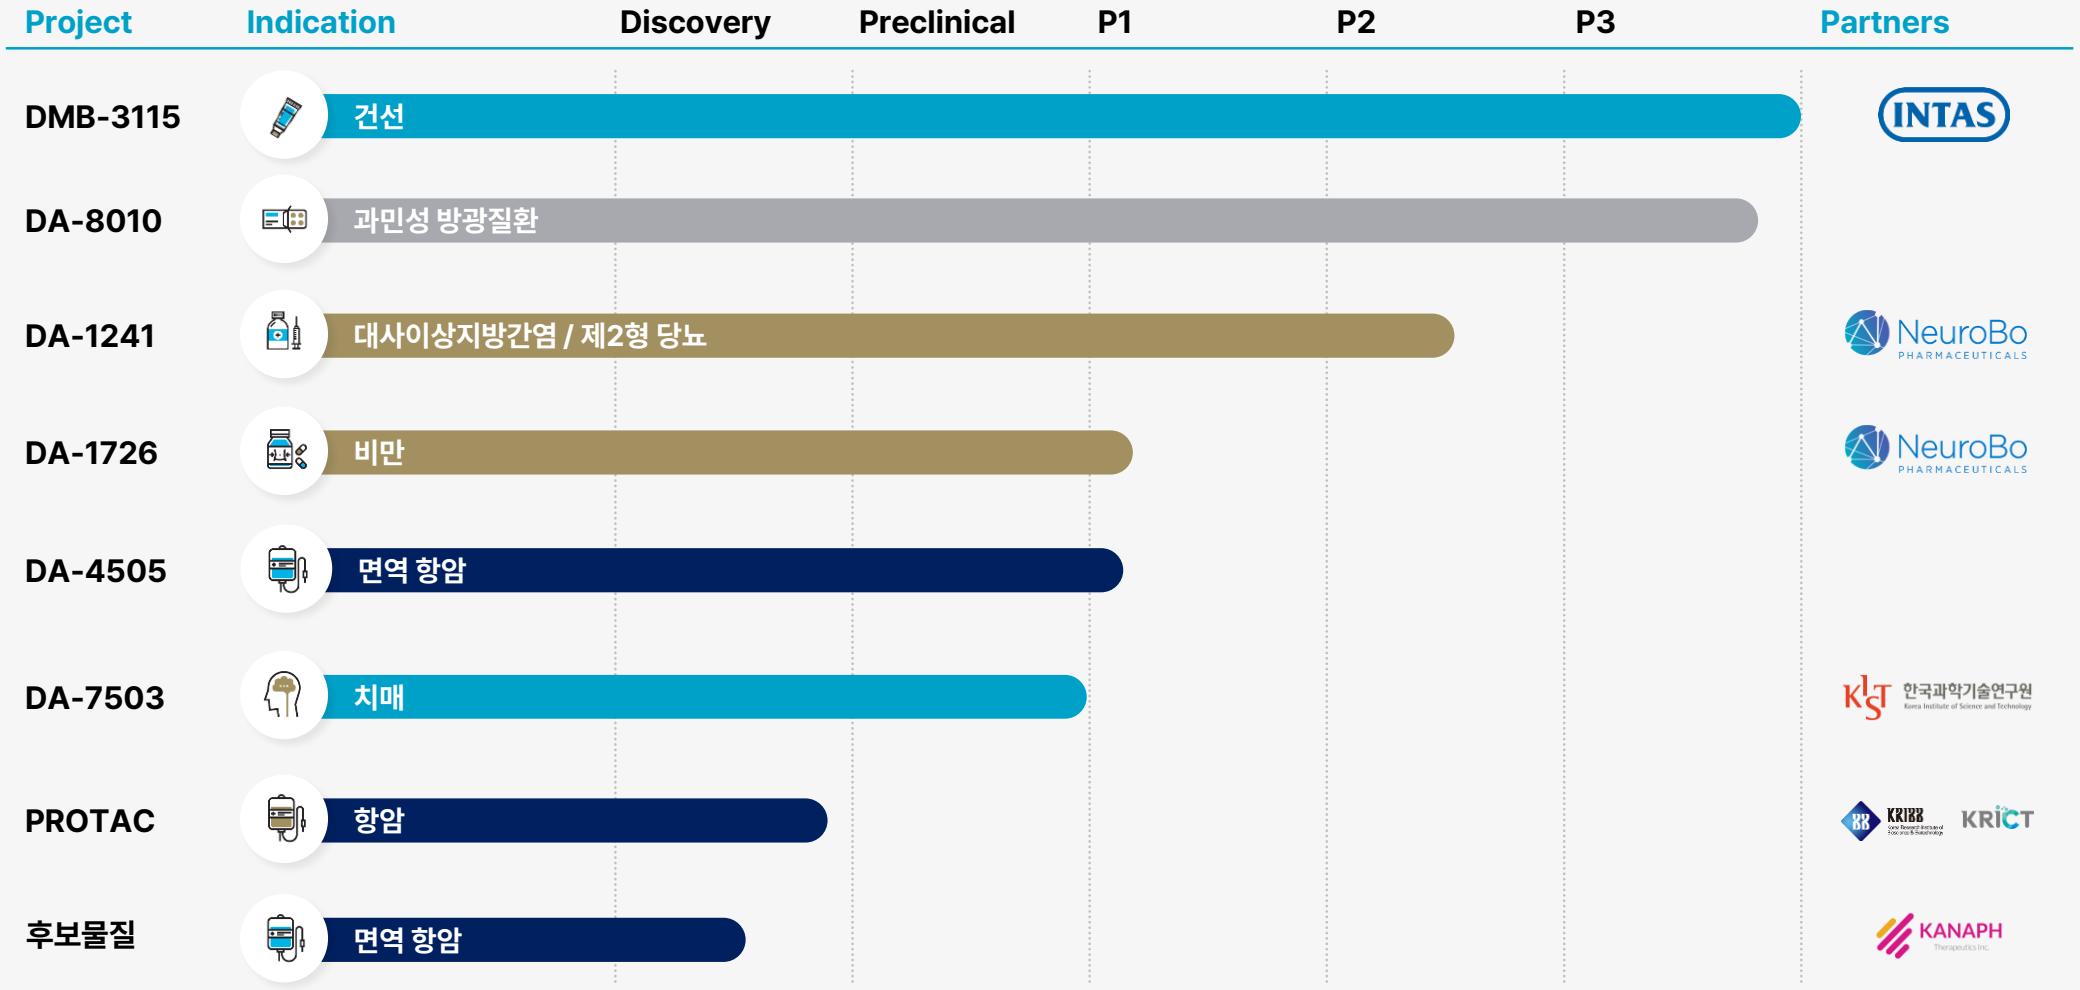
| Project | Indication | Discovery | Preclinical | P1 | P2 | P3 | Partners |
|---|---|---|---|---|---|---|---|
| DMB-3115 | 건선 | | | | | | INTAS |
| DA-8010 | 과민성 방광질환 | | | | | | |
| DA-1241 | 대사이상지방간염 / 제2형 당뇨 | | | | | | NeuroBo PHARMACEUTICALS |
| DA-1726 | 비만 | | | | | | NeuroBo PHARMACEUTICALS |
| DA-4505 | 면역 항암 | | | | | | |
| DA-7503 | 치매 | | | | | | KIST 한국과학기술연구원 Korea Institute of Science and Technology |
| PROTAC | 항암 | | | | | | KRIBB KRICT |
| 후보물질 | 면역 항암 | | | | | | KANAPH Therapeutics Inc. |